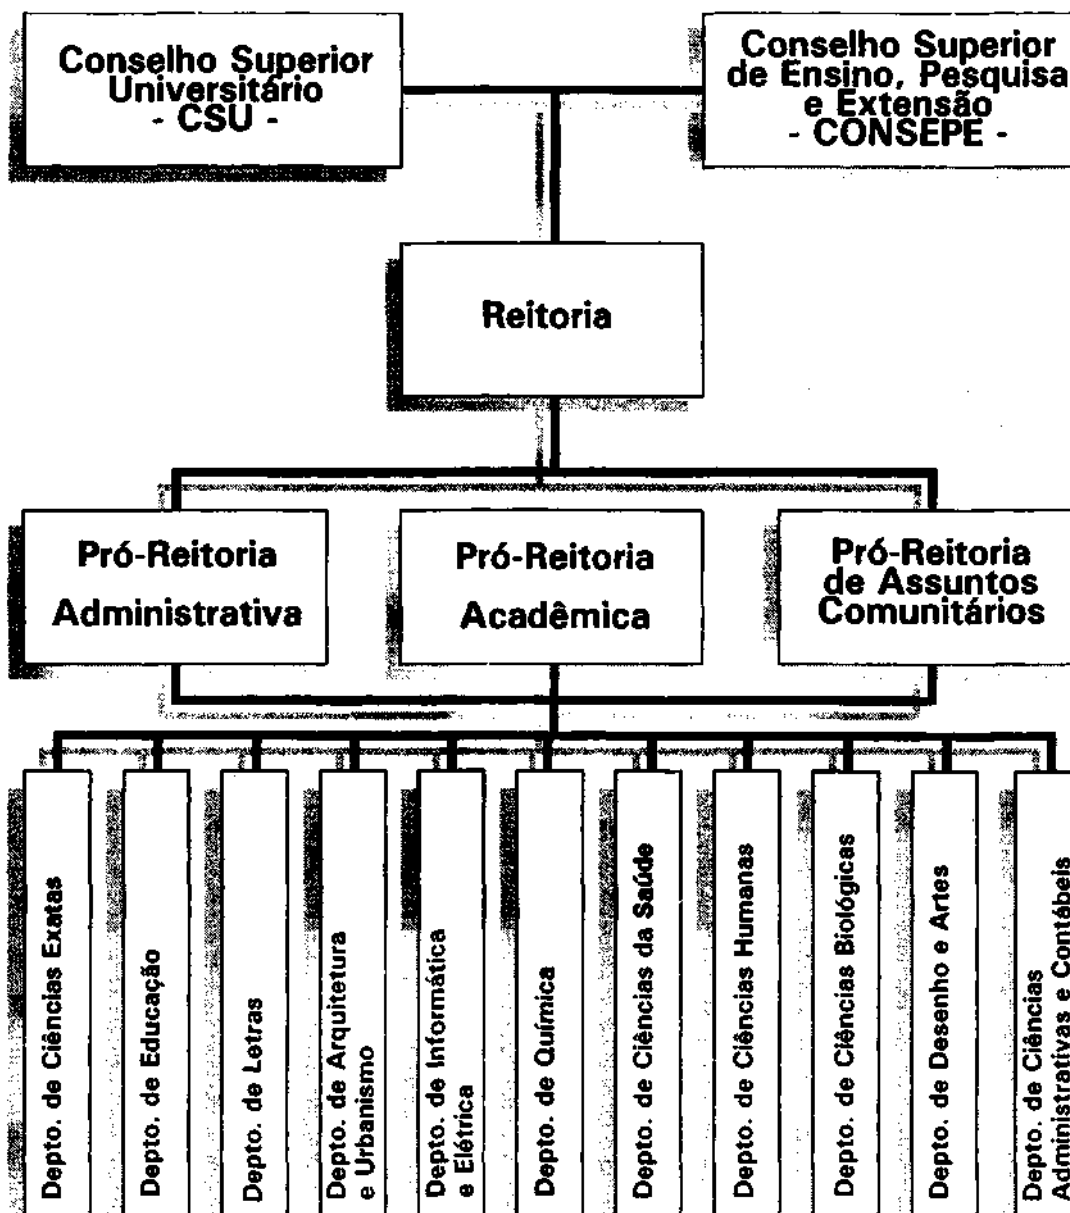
Conselho Superior Universitário - CSU -

Conselho Superior de Ensino, Pesquisa e Extensão - CONSEPE -

Reitoria

Pró-Reitoria Administrativa

Pró-Reitoria Acadêmica

Pró-Reitoria de Assuntos Comunitários

Depto. de Ciências Exatas

Depto. de Educação

Depto. de Letras

Depto. de Arquitetura e Urbanismo

Depto. de Informática e Elétrica

Depto. de Química

Depto. de Ciências da Saúde

Depto. de Ciências Humanas

Depto. de Ciências Biológicas

Depto. de Desenho e Artes

Depto. de Ciências Administrativas e Contábeis